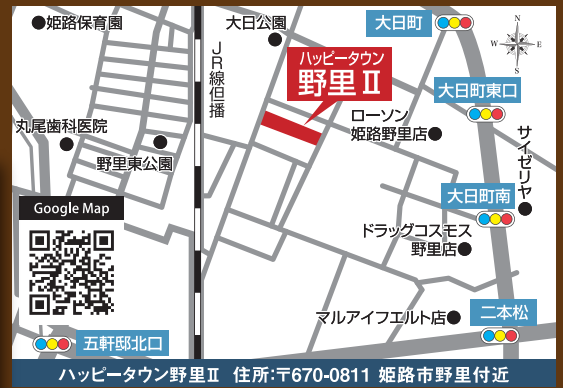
姫路保育園

大日公園

大日町

JR線 但播

ハッピータウン
野里Ⅱ

大日町東口

丸尾歯科医院

ローソン
姫路野里店

野里東公園

サイゼリヤ

大日町南

Google Map

ドラッグコスモス
野里店

二本松

マルアイフエルト店

五軒邸北口

ハッピータウン野里Ⅱ　住所:〒670-0811 姫路市野里付近